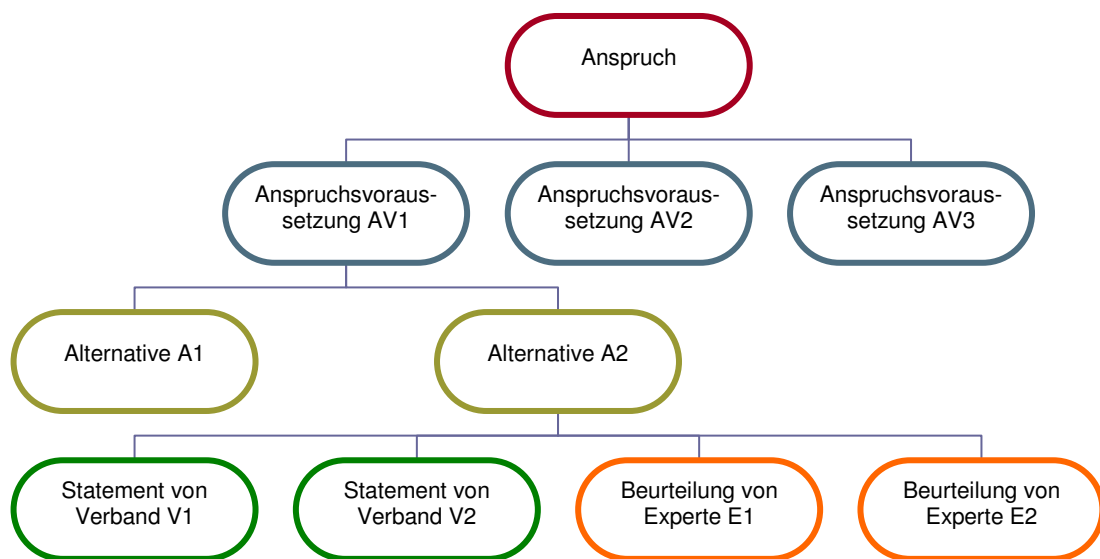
Anspruch

Anspruchsvoraussetzung AV1

Anspruchsvoraussetzung AV2

Anspruchsvoraussetzung AV3

Alternative A1

Alternative A2

Statement von Verband V1

Statement von Verband V2

Beurteilung von Experte E1

Beurteilung von Experte E2